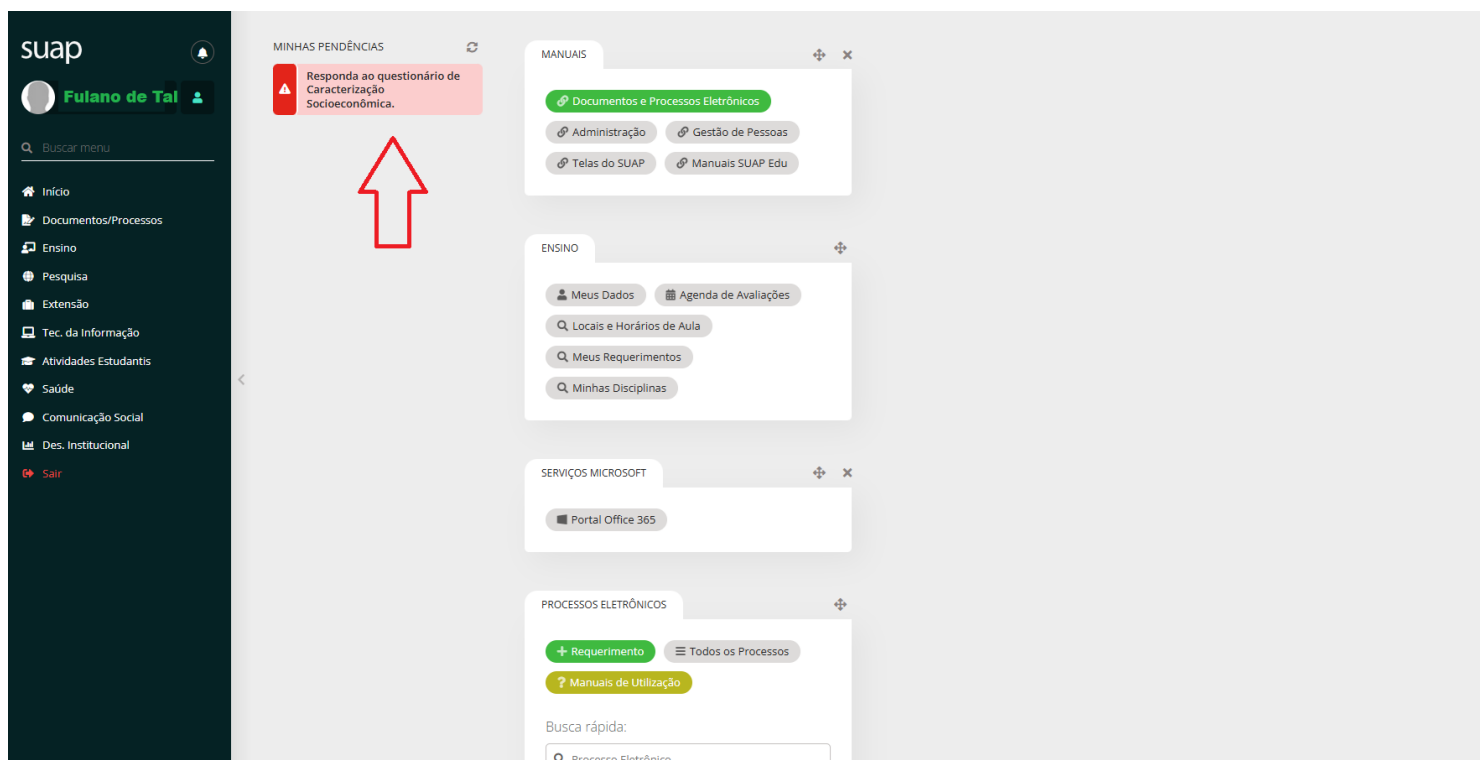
suap

Fulano de Tal

Buscar menu

Início
Documentos/Processos
Ensino
Pesquisa
Extensão
Tec. da Informação
Atividades Estudantis
Saúde
Comunicação Social
Des. Institucional
Sair

MINHAS PENDÊNCIAS

Responda ao questionário de Caracterização Socioeconômica.

MANUAIS

Documentos e Processos Eletrônicos
Administração
Gestão de Pessoas
Telas do SUAP
Manuais SUAP Edu

ENSINO

Meus Dados
Agenda de Avaliações
Locais e Horários de Aula
Meus Requerimentos
Minhas Disciplinas

SERVIÇOS MICROSOFT

Portal Office 365

PROCESSOS ELETRÔNICOS

Requerimento
Todos os Processos
Manuais de Utilização

Busca rápida:

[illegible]